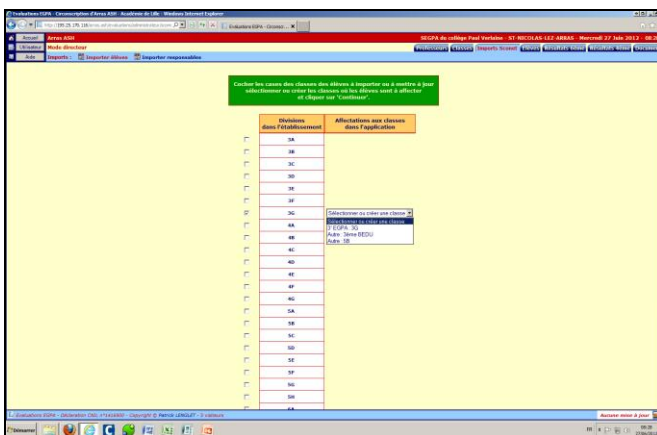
Evaluations EGPA - Circonscription d'Arras ASH - Académie de Lille - Windows Internet Explorer

http://195.25.176.116/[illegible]

Evaluations EGPA - Circonscr... ×

Accueil | Arras ASH
Utilisateur | Mode directeur
Aide | Imports : Importer élèves | Importer responsables

SEGPA du collège Paul Verlaine - ST-NICOLAS-LEZ-ARRAS - Mercredi 27 Juin 2012 - 08:2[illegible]

Professeurs | Classes | Imports Sconet | Élèves | Résultats Élèves | Résultats Items | Documents

Cocher les cases des classes des élèves à importer ou à mettre à jour sélectionner ou créer les classes où les élèves sont à affecter et cliquer sur 'Continuer'.

| | Divisions dans l'établissement | Affectations aux classes dans l'application |
|---|---|---|
| ☐ | 3A | |
| ☐ | 3B | |
| ☐ | 3C | |
| ☐ | 3D | |
| ☐ | 3E | |
| ☐ | 3F | |
| ☑ | 3G | Sélectionner ou créer une classe |
| ☐ | 4A | |
| ☐ | 4B | |
| ☐ | 4C | |
| ☐ | 4D | |
| ☐ | 4E | |
| ☐ | 4F | |
| ☐ | 4G | |
| ☐ | 5A | |
| ☐ | 5B | |
| ☐ | 5C | |
| ☐ | 5D | |
| ☐ | 5E | |
| ☐ | 5F | |
| ☐ | 5G | |
| ☐ | 5H | |
| ☐ | 6A | |

Sélectionner ou créer une classe
3° EGPA : 3G
Autre : 3ème BEDU
Autre : 5B

Evaluations EGPA - Déclaration CNIL n°1416600 - Copyright © Patrick LENGLET - 3 visiteurs

Aucune mise à jour

Démarrer

FR 08:20